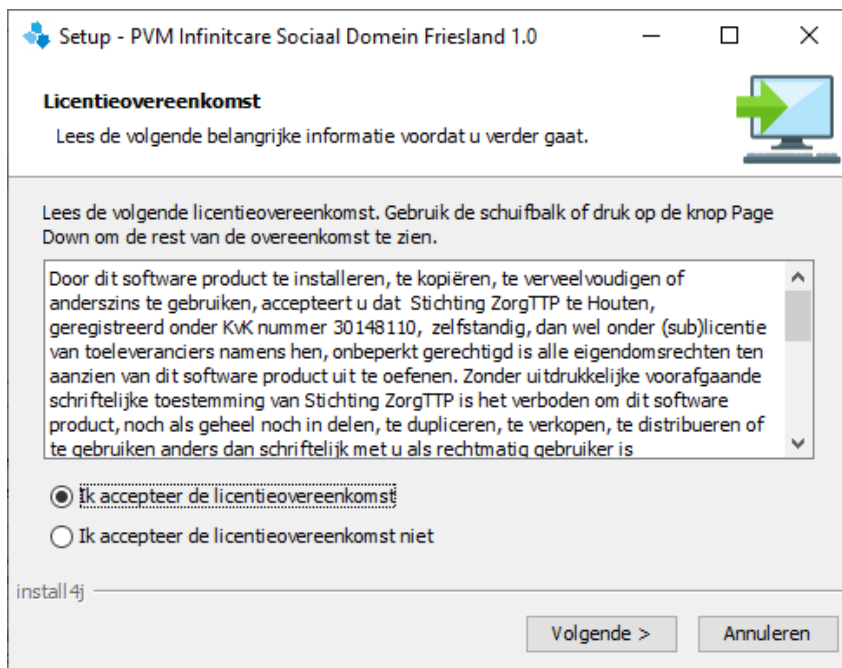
Setup - PVM Infinitcare Sociaal Domein Friesland 1.0

Licentieovereenkomst

Lees de volgende belangrijke informatie voordat u verder gaat.

Lees de volgende licentieovereenkomst. Gebruik de schuifbalk of druk op de knop Page Down om de rest van de overeenkomst te zien.

Door dit software product te installeren, te kopiëren, te verveelvoudigen of anderszins te gebruiken, accepteert u dat Stichting ZorgTTP te Houten, geregistreerd onder KvK nummer 30148110, zelfstandig, dan wel onder (sub)licentie van toeleveranciers namens hen, onbeperkt gerechtigd is alle eigendomsrechten ten aanzien van dit software product uit te oefenen. Zonder uitdrukkelijke voorafgaande schriftelijke toestemming van Stichting ZorgTTP is het verboden om dit software product, noch als geheel noch in delen, te dupliceren, te verkopen, te distribueren of te gebruiken anders dan schriftelijk met u als rechtmatig gebruiker is

Ik accepteer de licentieovereenkomst

Ik accepteer de licentieovereenkomst niet

install4j

Volgende >

Annuleren